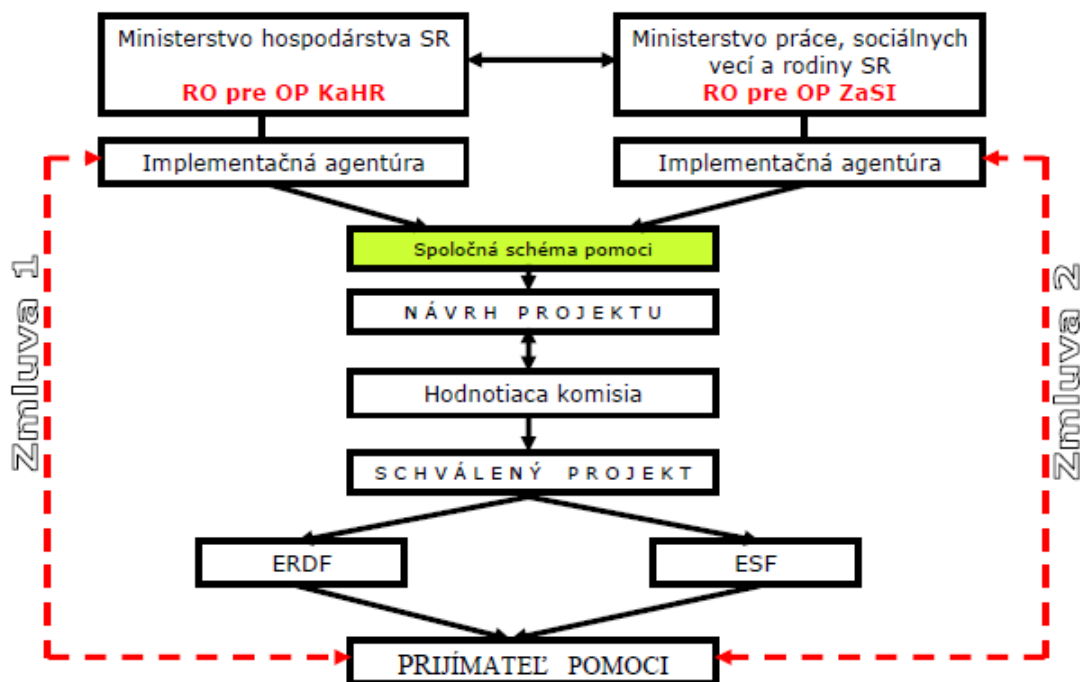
Ministerstvo hospodárstva SR

RO pre OP KaHR

Ministerstvo práce, sociálnych vecí a rodiny SR
RO pre OP ZaSI

Implementačná agentúra

Implementačná agentúra

Spoločná schéma pomoci

NÁVRH PROJEKTU

Hodnotiaca komisia

SCHVÁLENÝ PROJEKT

ERDF

ESF

PRIJÍMATEĽ POMOCI

Zmluva 1

Zmluva 2